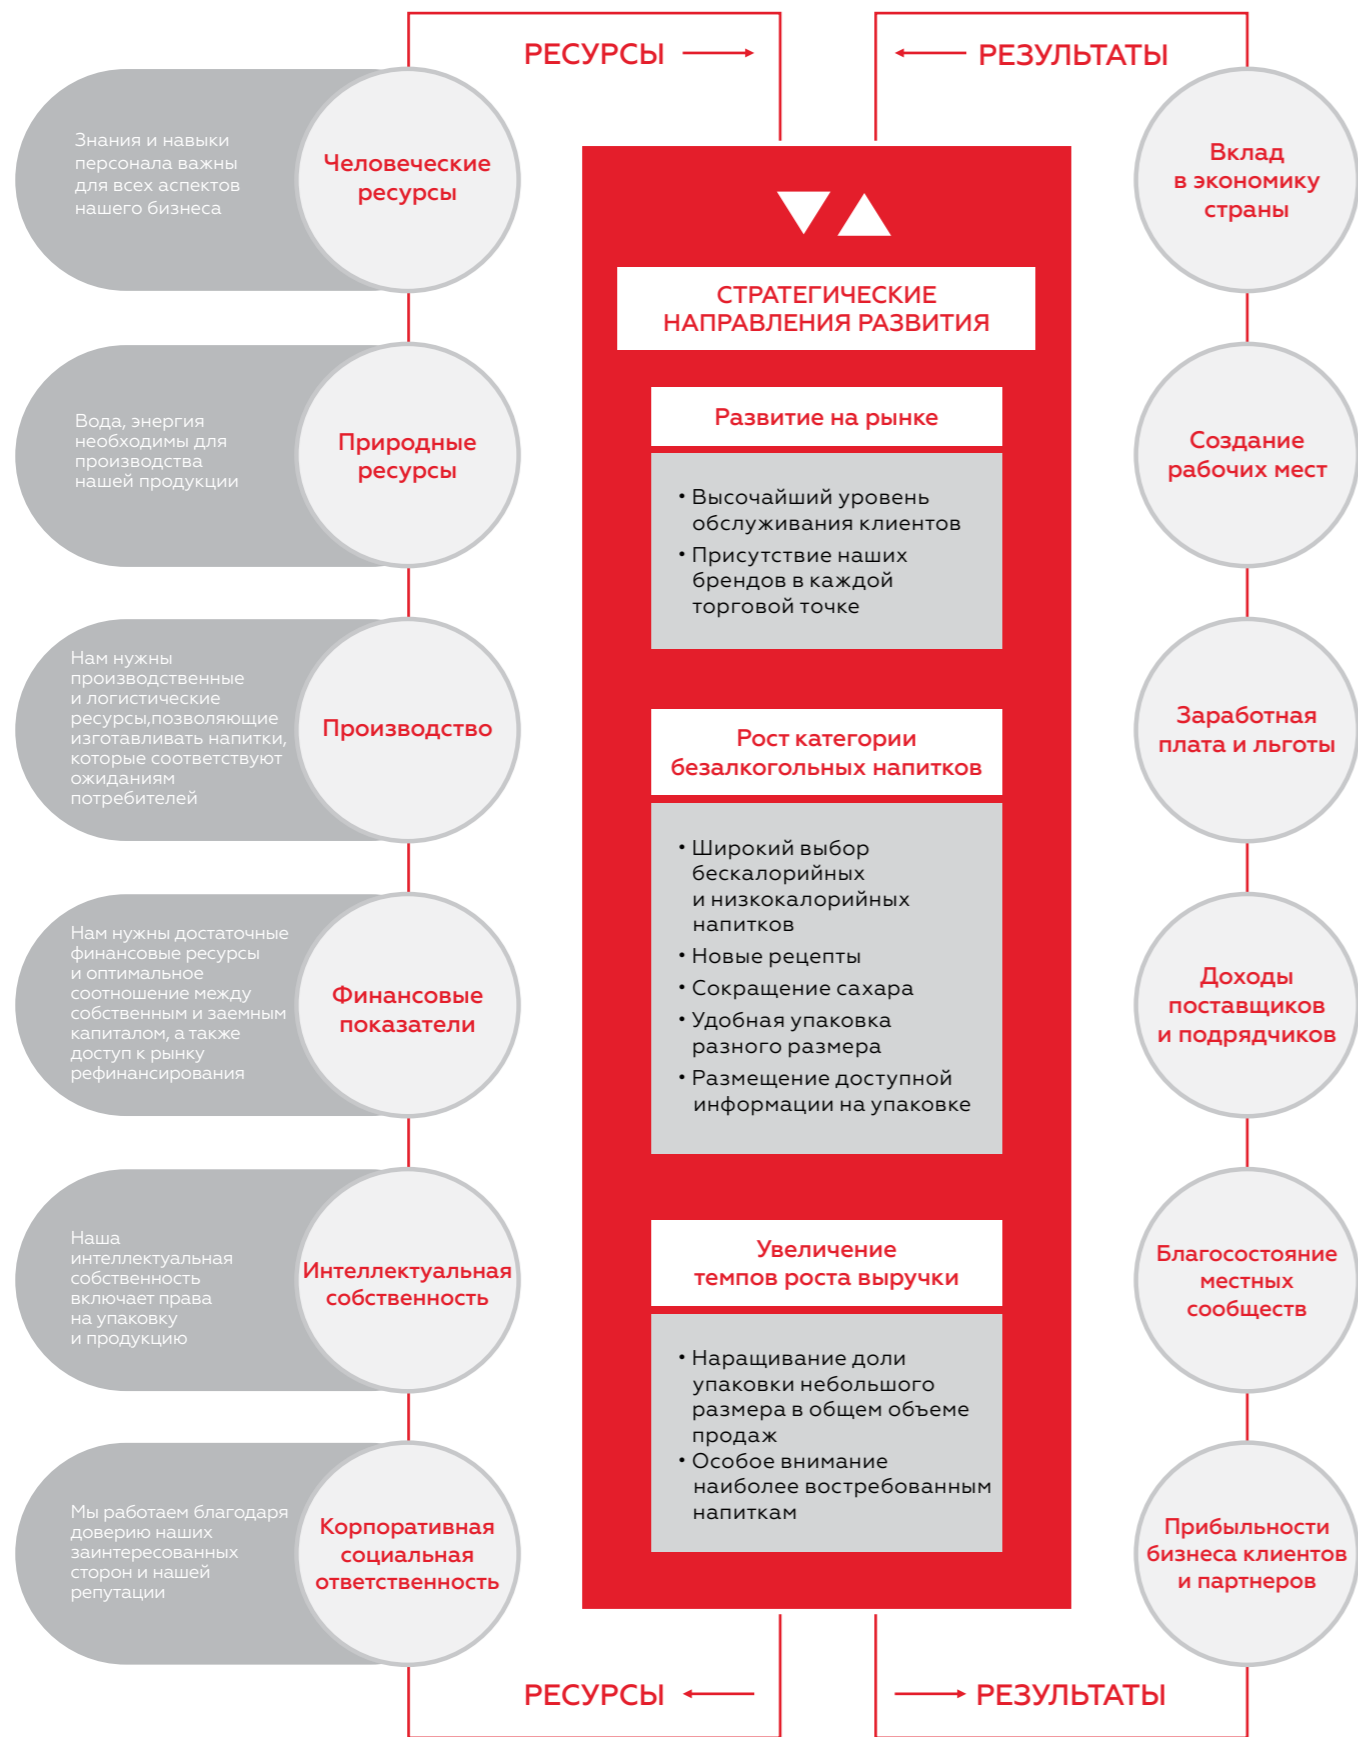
РЕСУРСЫ

РЕЗУЛЬТАТЫ

Знания и навыки персонала важны для всех аспектов нашего бизнеса

Человеческие ресурсы

Вода, энергия необходимы для производства нашей продукции

Природные ресурсы

Нам нужны производственные и логистические ресурсы,позволяющие изготавливать напитки, которые соответствуют ожиданиям потребителей

Производство

Нам нужны достаточные финансовые ресурсы и оптимальное соотношение между собственным и заемным капиталом, а также доступ к рынку рефинансирования

Финансовые показатели

Наша интеллектуальная собственность включает права на упаковку и продукцию

Интеллектуальная собственность

Мы работаем благодаря доверию наших заинтересованных сторон и нашей репутации

Корпоративная социальная ответственность

СТРАТЕГИЧЕСКИЕ НАПРАВЛЕНИЯ РАЗВИТИЯ

Развитие на рынке

• Высочайший уровень обслуживания клиентов
• Присутствие наших брендов в каждой торговой точке

Рост категории безалкогольных напитков

• Широкий выбор бескалорийных и низкокалорийных напитков
• Новые рецепты
• Сокращение сахара
• Удобная упаковка разного размера
• Размещение доступной информации на упаковке

Увеличение темпов роста выручки

• Наращивание доли упаковки небольшого размера в общем объеме продаж
• Особое внимание наиболее востребованным напиткам

Вклад в экономику страны

Создание рабочих мест

Заработная плата и льготы

Доходы поставщиков и подрядчиков

Благосостояние местных сообществ

Прибыльности бизнеса клиентов и партнеров

РЕСУРСЫ

РЕЗУЛЬТАТЫ